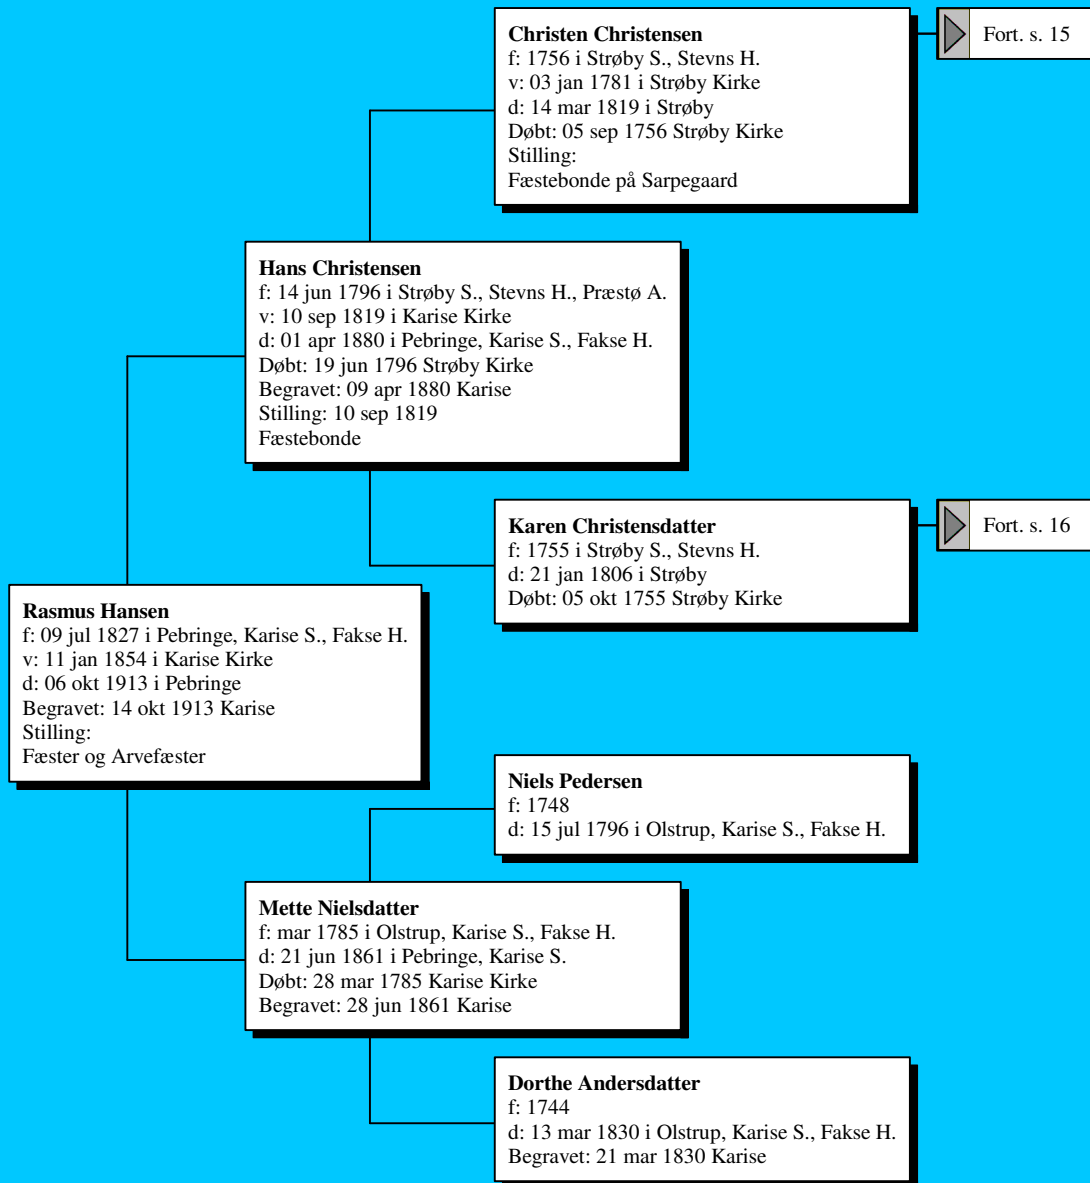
**Christen Christensen**
f: 1756 i Strøby S., Stevns H.
v: 03 jan 1781 i Strøby Kirke
d: 14 mar 1819 i Strøby
Døbt: 05 sep 1756 Strøby Kirke
Stilling:
Fæstebonde på Sarpegaard

Fort. s. 15

**Hans Christensen**
f: 14 jun 1796 i Strøby S., Stevns H., Præstø A.
v: 10 sep 1819 i Karise Kirke
d: 01 apr 1880 i Pebringe, Karise S., Fakse H.
Døbt: 19 jun 1796 Strøby Kirke
Begravet: 09 apr 1880 Karise
Stilling: 10 sep 1819
Fæstebonde

**Karen Christensdatter**
f: 1755 i Strøby S., Stevns H.
d: 21 jan 1806 i Strøby
Døbt: 05 okt 1755 Strøby Kirke

Fort. s. 16

**Rasmus Hansen**
f: 09 jul 1827 i Pebringe, Karise S., Fakse H.
v: 11 jan 1854 i Karise Kirke
d: 06 okt 1913 i Pebringe
Begravet: 14 okt 1913 Karise
Stilling:
Fæster og Arvefæster

**Niels Pedersen**
f: 1748
d: 15 jul 1796 i Olstrup, Karise S., Fakse H.

**Mette Nielsdatter**
f: mar 1785 i Olstrup, Karise S., Fakse H.
d: 21 jun 1861 i Pebringe, Karise S.
Døbt: 28 mar 1785 Karise Kirke
Begravet: 28 jun 1861 Karise

**Dorthe Andersdatter**
f: 1744
d: 13 mar 1830 i Olstrup, Karise S., Fakse H.
Begravet: 21 mar 1830 Karise